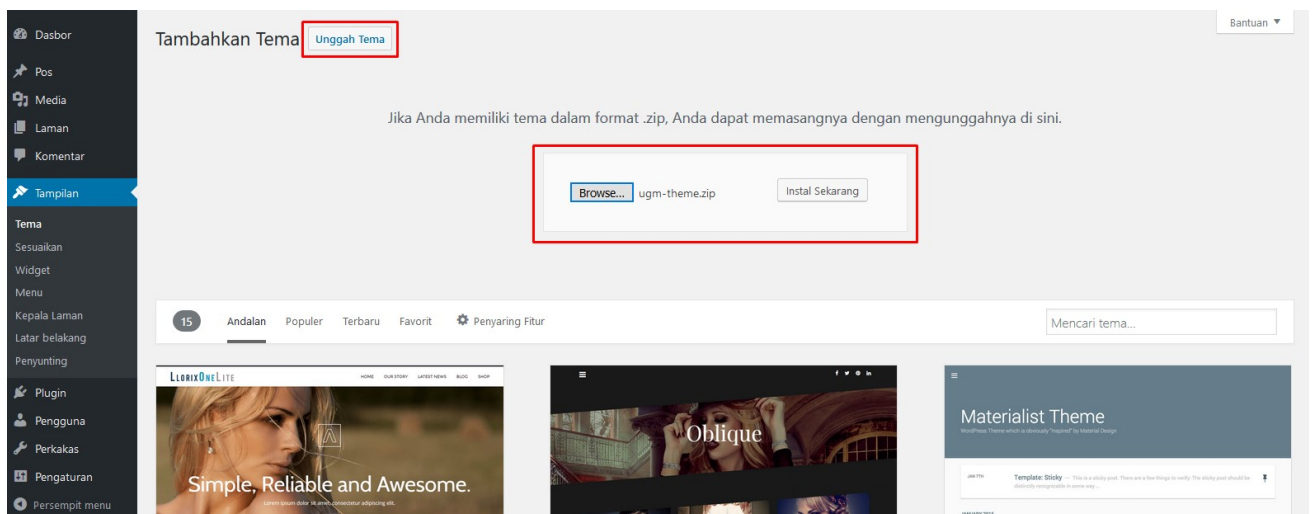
Dasbor
Pos
Media
Laman
Komentar
Tampilan
Tema
Sesuaikan
Widget
Menu
Kepala Laman
Latar belakang
Penyunting
Plugin
Pengguna
Perkakas
Pengaturan
Persempit menu

Tambahkan Tema Unggah Tema

Bantuan ▼

Jika Anda memiliki tema dalam format .zip, Anda dapat memasangnya dengan mengunggahnya di sini.

Browse... ugm-theme.zip Instal Sekarang

15 Andalan Populer Terbaru Favorit Penyaring Fitur

Mencari tema...

LLORIXONELITE HOME OUR STORY LATEST NEWS BLOG SHOP
Simple, Reliable and Awesome.
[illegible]

Oblique

Materialist Theme
WordPress Theme which is obviously "inspired" by Material Design
Template: Sticky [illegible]